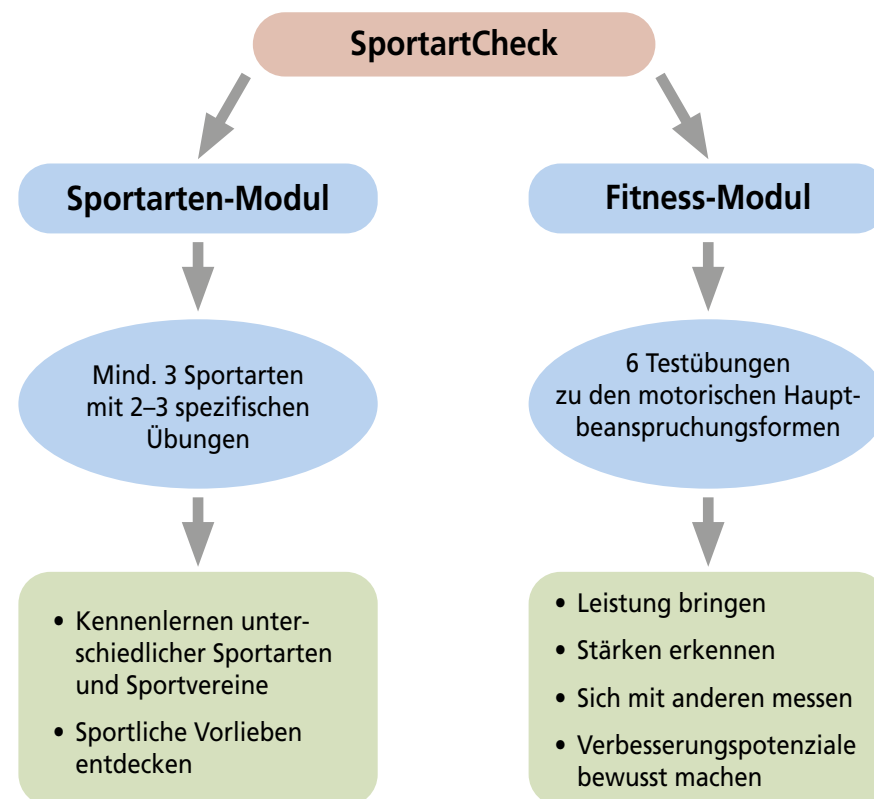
SportartCheck

Sportarten-Modul

Fitness-Modul

Mind. 3 Sportarten mit 2–3 spezifischen Übungen

6 Testübungen zu den motorischen Hauptbeanspruchungsformen

• Kennenlernen unterschiedlicher Sportarten und Sportvereine
• Sportliche Vorlieben entdecken

• Leistung bringen
• Stärken erkennen
• Sich mit anderen messen
• Verbesserungspotenziale bewusst machen